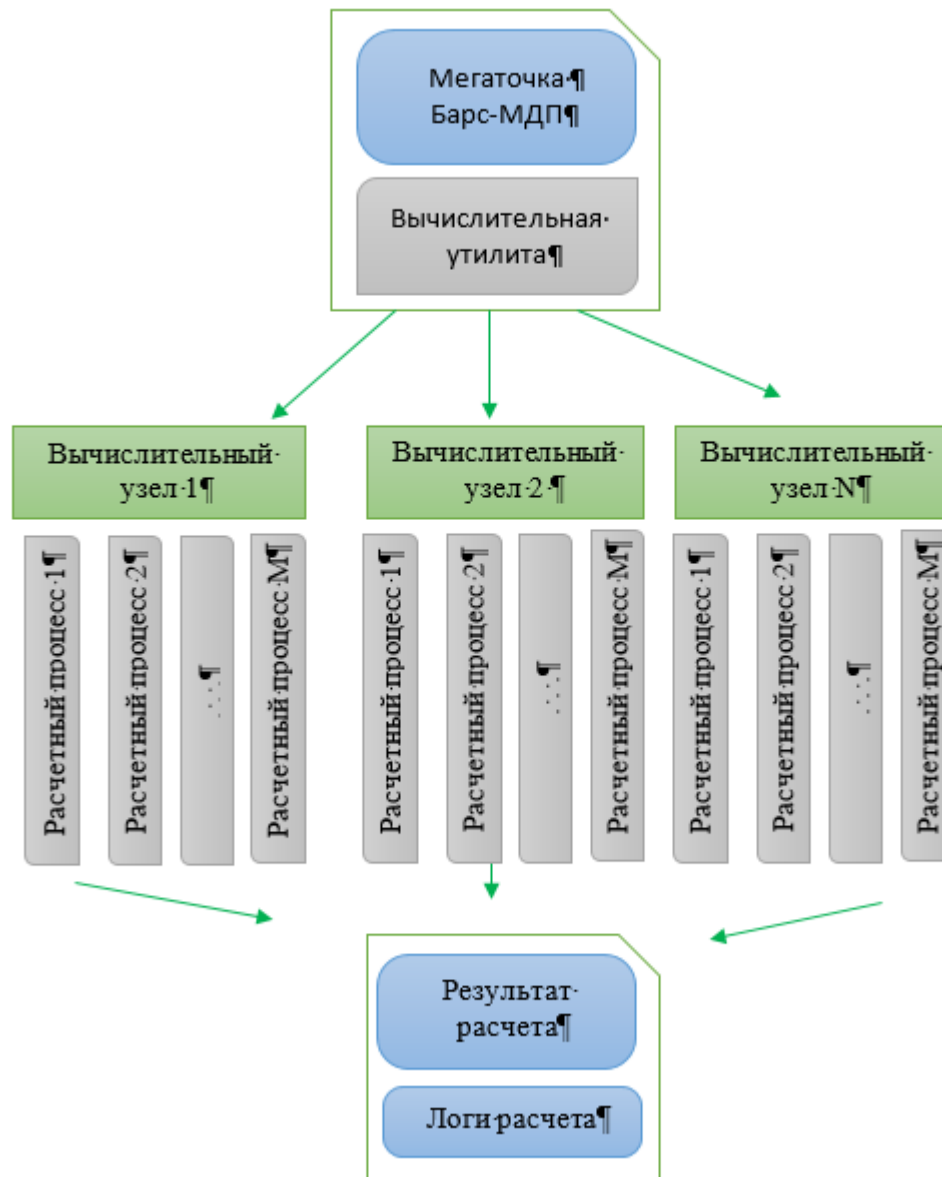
Мегаточка·¶
Барс-МДП¶

Вычислительная·
утилита¶

Вычислительный·
узел·1¶

Расчетный·процесс·1¶

Расчетный·процесс·2¶

...¶

Расчетный·процесс·М¶

Вычислительный·
узел·2·¶

Расчетный·процесс·1¶

Расчетный·процесс·2¶

...¶

Расчетный·процесс·М¶

Вычислительный·
узел·N¶

Расчетный·процесс·1¶

Расчетный·процесс·2¶

...¶

Расчетный·процесс·М¶

Результат·
расчета¶

Логи·расчета¶